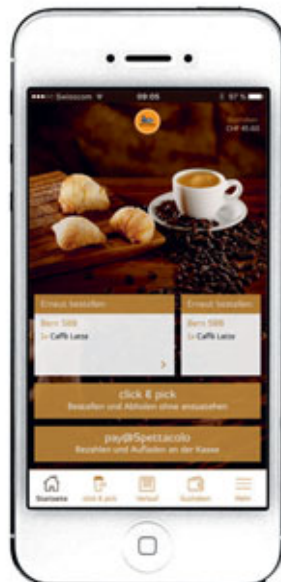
Swisscom 09:05 97 %

CHF 45.60

Erneut bestellen

Bern SBB

1x Caffè Lasso

Erneut bestellen

Bern SBB

1x Caffè Lasso

click & pick

Bestellen und Abholen ohne anzustehen

pay@Spettacolo

Bezahlen und Aufladen an der Kasse

Startseite

click & pick

Verlauf

Guthaben

Mehr